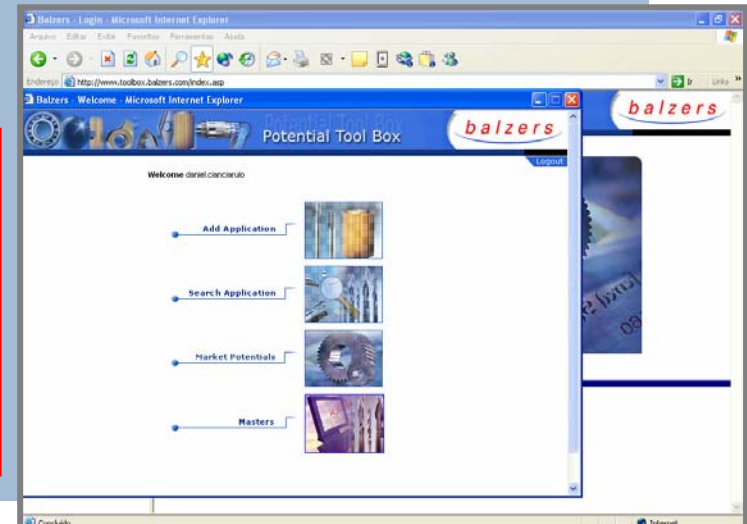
Balzers - Login - Microsoft Internet Explorer

Arquivo Editar Exibir Favoritos Ferramentas Ajuda

Endereço http://www.toolbox.balzers.com/index.asp

Ir Links

balzers

Balzers - Welcome - Microsoft Internet Explorer

Potential Tool Box

balzers

Logout

Welcome daniel.cianciarulo

Add Application

Search Application

Market Potentials

Masters

Concluído

Internet